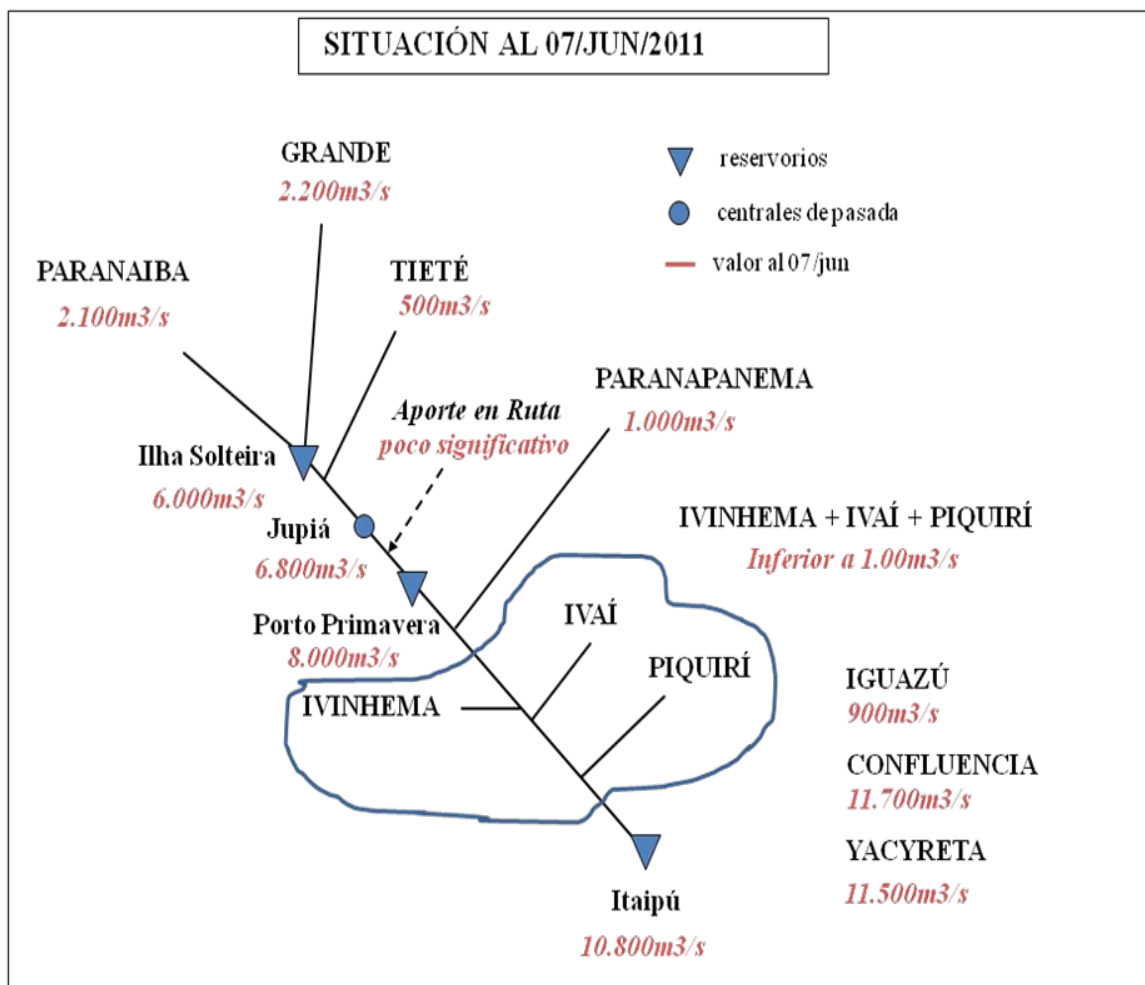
SITUACIÓN AL 07/JUN/2011

reservorios
centrales de pasada
valor al 07/jun

GRANDE
2.200m3/s

PARANAIBA
2.100m3/s

TIETÉ
500m3/s

PARANAPANEMA
1.000m3/s

Aporte en Ruta
poco significativo

Ilha Solteira
6.000m3/s

Jupiá
6.800m3/s

Porto Primavera
8.000m3/s

IVINHEMA + IVAÍ + PIQUIRÍ
Inferior a 1.00m3/s

IVAÍ

PIQUIRÍ

IVINHEMA

IGUAZÚ
900m3/s

CONFLUENCIA
11.700m3/s

YACYRETA
11.500m3/s

Itaipú
10.800m3/s